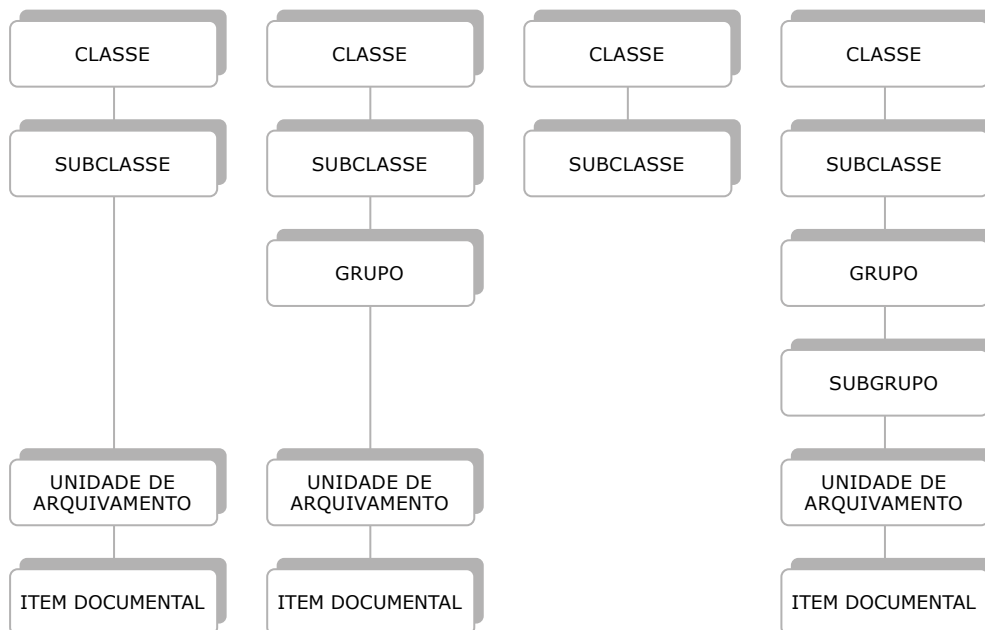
CLASSE

SUBCLASSE

UNIDADE DE ARQUIVAMENTO

ITEM DOCUMENTAL

CLASSE

SUBCLASSE

GRUPO

UNIDADE DE ARQUIVAMENTO

ITEM DOCUMENTAL

CLASSE

SUBCLASSE

CLASSE

SUBCLASSE

GRUPO

SUBGRUPO

UNIDADE DE ARQUIVAMENTO

ITEM DOCUMENTAL